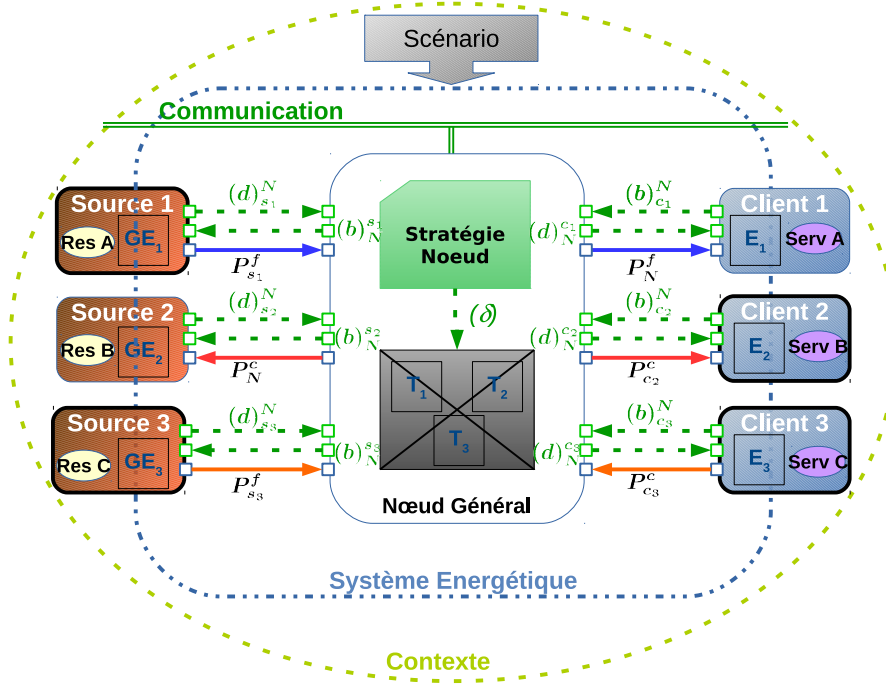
Scénario

Communication

Source 1
Res A
$GE_1$

$(d)_{s_1}^N$
$(b)_N^{s_1}$
$P_{s_1}^f$

Source 2
Res B
$GE_2$

$(d)_{s_2}^N$
$(b)_N^{s_2}$
$P_N^c$

Source 3
Res C
$GE_3$

$(d)_{s_3}^N$
$(b)_N^{s_3}$
$P_{s_3}^f$

Stratégie Noeud

$(\delta)$

$T_1$
$T_2$
$T_3$

Nœud Général

$(b)_{c_1}^N$
$(d)_N^{c_1}$
$P_N^f$

Client 1
$E_1$
Serv A

$(b)_{c_2}^N$
$(d)_N^{c_2}$
$P_{c_2}^c$

Client 2
$E_2$
Serv B

$(b)_{c_3}^N$
$(d)_N^{c_3}$
$P_{c_3}^c$

Client 3
$E_3$
Serv C

Système Energétique

Contexte